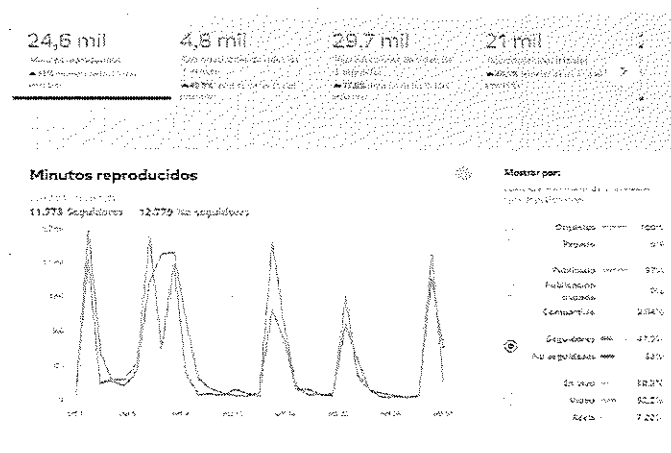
24,6 mil
Minutos reproducidos
▲ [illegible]

4,8 mil
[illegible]
▲ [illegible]

29,7 mil
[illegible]
▲ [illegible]

21 mil
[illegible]
▲ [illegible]

Minutos reproducidos

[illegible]
11.973 Seguidores 12.779 No seguidores

Mostrar por:
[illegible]

| | |
|---|---|
| Orgánico | 100% |
| Pagado | 0% |
| Publicación | 97% |
| Publicación cruzada | 3% |
| Compartida | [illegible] |
| Seguidores | 47,3% |
| No seguidores | 52% |
| En vivo | 88,3% |
| Video | 90,2% |
| Reels | 7,2% |